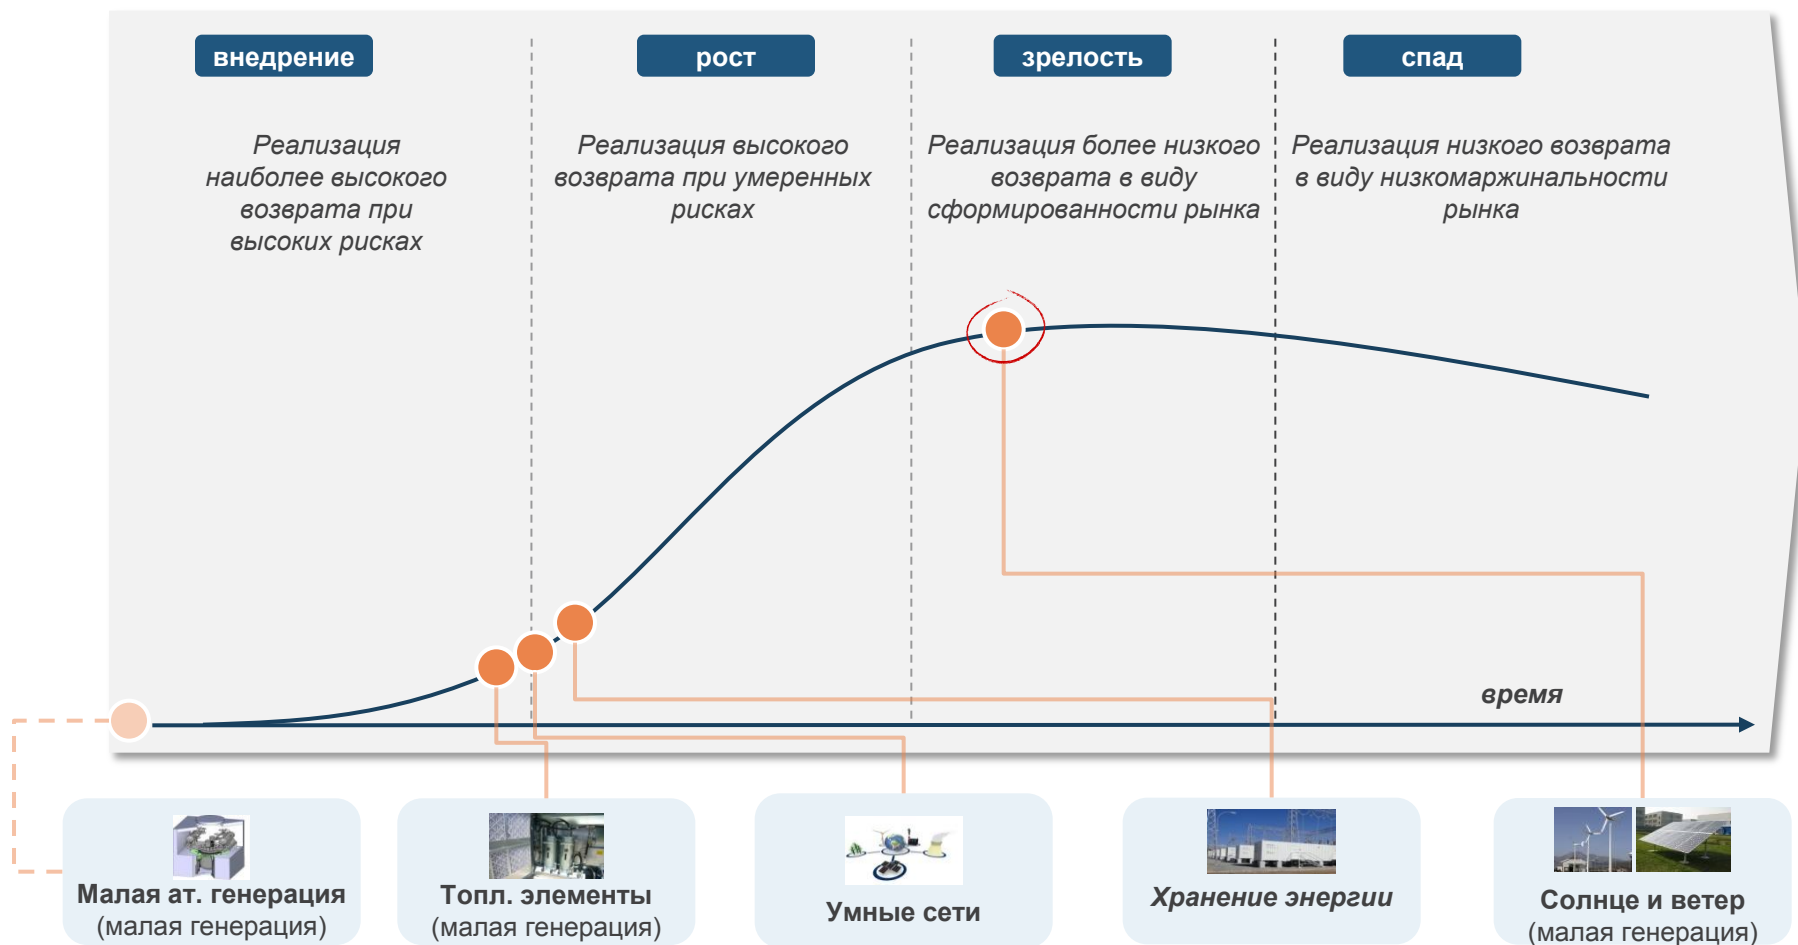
внедрение

рост

зрелость

спад

Реализация наиболее высокого возврата при высоких рисках

Реализация высокого возврата при умеренных рисках

Реализация более низкого возврата в виду сформированности рынка

Реализация низкого возврата в виду низкомаржинальности рынка

время

Малая ат. генерация
(малая генерация)

Топл. элементы
(малая генерация)

Умные сети

Хранение энергии

Солнце и ветер
(малая генерация)